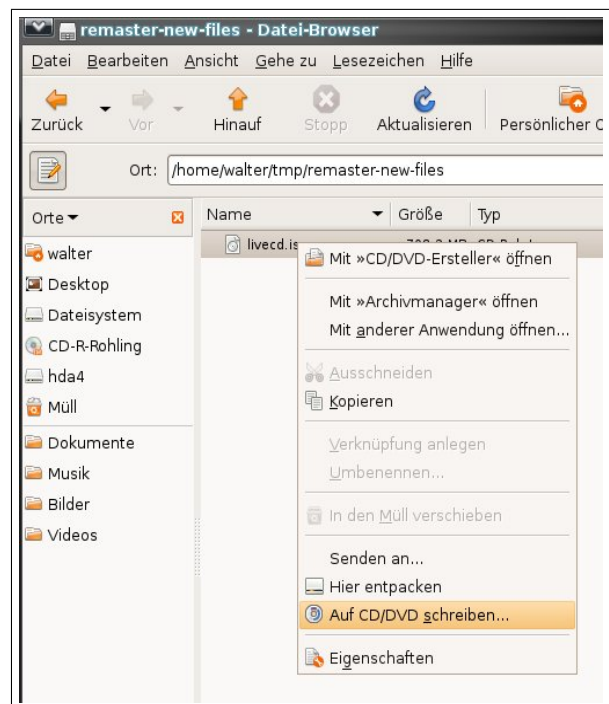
remaster-new-files - Datei-Browser

Datei Bearbeiten Ansicht Gehe zu Lesezeichen Hilfe

Zurück Vor Hinauf Stopp Aktualisieren Persönlicher O

Ort: /home/walter/tmp/remaster-new-files

Orte

walter
Desktop
Dateisystem
CD-R-Rohling
hda4
Müll
Dokumente
Musik
Bilder
Videos

Name Größe Typ

livecd.is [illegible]

Mit »CD/DVD-Ersteller« öffnen
Mit »Archivmanager« öffnen
Mit anderer Anwendung öffnen...
Ausschneiden
Kopieren
Verknüpfung anlegen
Umbenennen...
In den Müll verschieben
Senden an...
Hier entpacken
Auf CD/DVD schreiben...
Eigenschaften